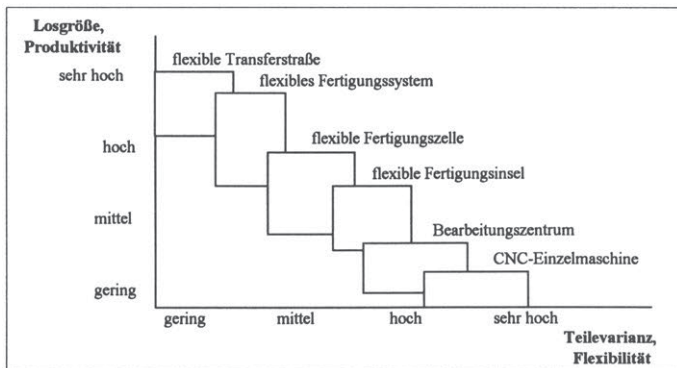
Losgröße, Produktivität

sehr hoch

hoch

mittel

gering

flexible Transferstraße

flexibles Fertigungssystem

flexible Fertigungszelle

flexible Fertigungsinsel

Bearbeitungszentrum

CNC-Einzelmaschine

gering

mittel

hoch

sehr hoch

Teilevarianz, Flexibilität